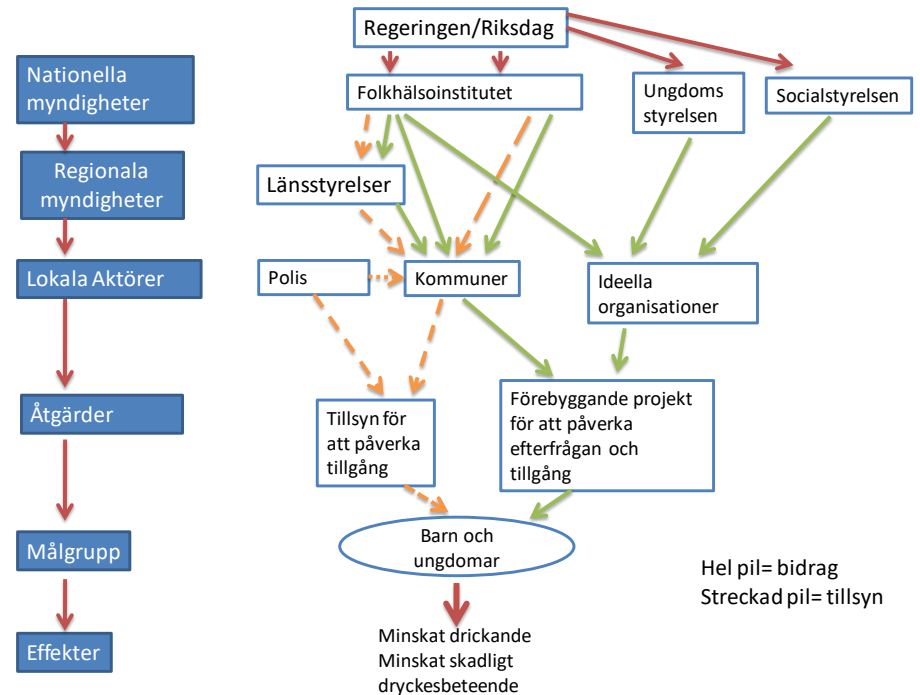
Nationella myndigheter

Regionala myndigheter

Lokala Aktörer

Åtgärder

Målgrupp

Effekter

Regeringen/Riksdag

Folkhälsoinstitutet

Ungdoms styrelsen

Socialstyrelsen

Länsstyrelser

Polis

Kommuner

Ideella organisationer

Tillsyn för att påverka tillgång

Förebyggande projekt för att påverka efterfrågan och tillgång

Barn och ungdomar

Hel pil= bidrag
Streckad pil= tillsyn

Minskat drickande
Minskat skadligt dryckesbeteende